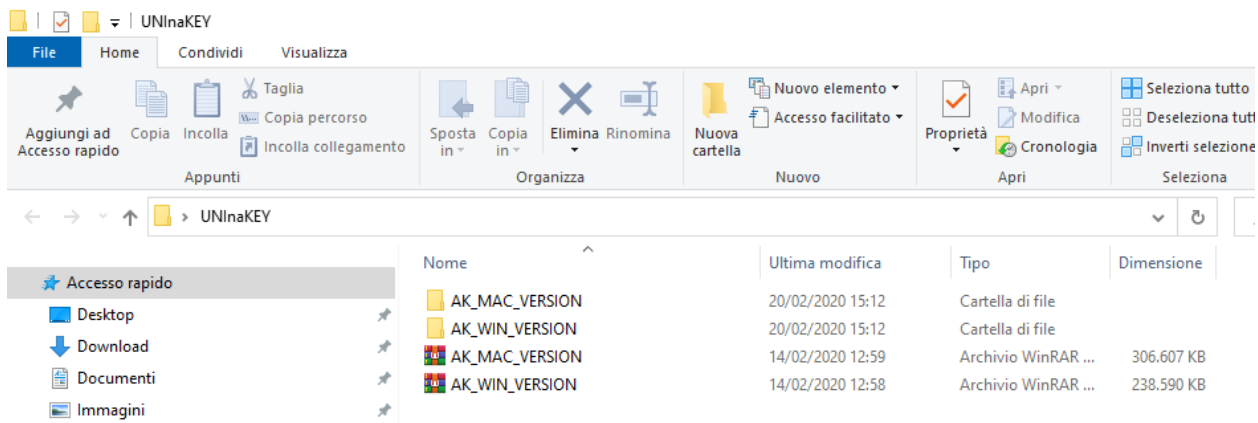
UNInaKEY

File Home Condividi Visualizza

Aggiungi ad Accesso rapido Copia Incolla Taglia Copia percorso Incolla collegamento
Appunti

Sposta in Copia in Elimina Rinomina
Organizza

Nuova cartella Nuovo elemento Accesso facilitato
Nuovo

Proprietà Apri Modifica Cronologia
Apri

Seleziona tutto Deseleziona tutt Inverti selezione
Seleziona

UNInaKEY

Accesso rapido
Desktop
Download
Documenti
Immagini

| Nome | Ultima modifica | Tipo | Dimensione |
|---|---|---|---|
| AK_MAC_VERSION | 20/02/2020 15:12 | Cartella di file | |
| AK_WIN_VERSION | 20/02/2020 15:12 | Cartella di file | |
| AK_MAC_VERSION | 14/02/2020 12:59 | Archivio WinRAR ... | 306.607 KB |
| AK_WIN_VERSION | 14/02/2020 12:58 | Archivio WinRAR ... | 238.590 KB |